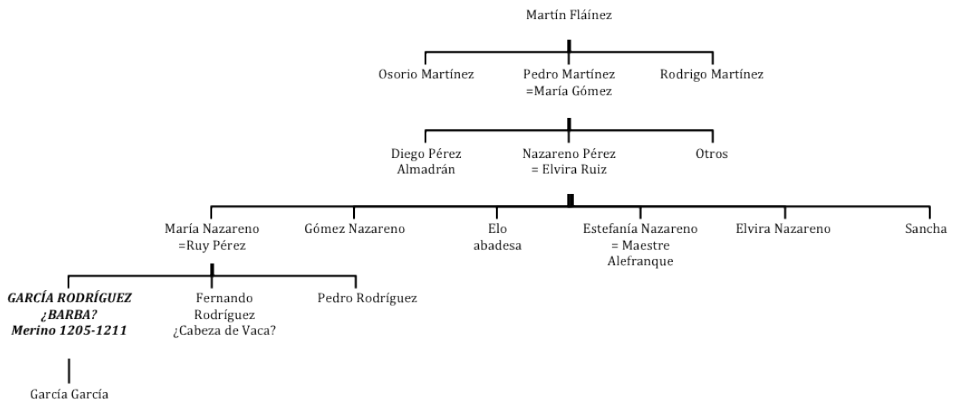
Martín Fláinez

Osorio Martínez

Pedro Martínez =María Gómez

Rodrigo Martínez

Diego Pérez Almadrán

Nazareno Pérez = Elvira Ruiz

Otros

María Nazareno =Ruy Pérez

Gómez Nazareno

Elo abadesa

Estefanía Nazareno = Maestre Alefranque

Elvira Nazareno

Sancha

GARCÍA RODRÍGUEZ ¿BARBA? Merino 1205-1211

Fernando Rodríguez ¿Cabeza de Vaca?

Pedro Rodríguez

García García